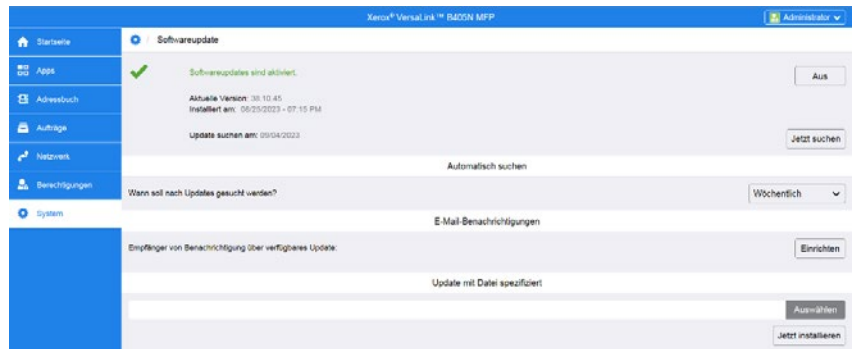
Xerox® VersaLink™ B405N MFP

Administrator

Startseite

Apps

Adressbuch

Aufträge

Netzwerk

Berechtigungen

System

Softwareupdate

Softwareupdates sind aktiviert.

Aus

Aktuelle Version: 38.10.45
Installiert am: 08/25/2023 - 07:15 PM

Update suchen am: 09/04/2023

Jetzt suchen

Automatisch suchen

Wann soll nach Updates gesucht werden?

Wöchentlich

E-Mail-Benachrichtigungen

Empfänger von Benachrichtigung über verfügbares Update:

Einrichten

Update mit Datei spezifiziert

Auswählen

Jetzt installieren